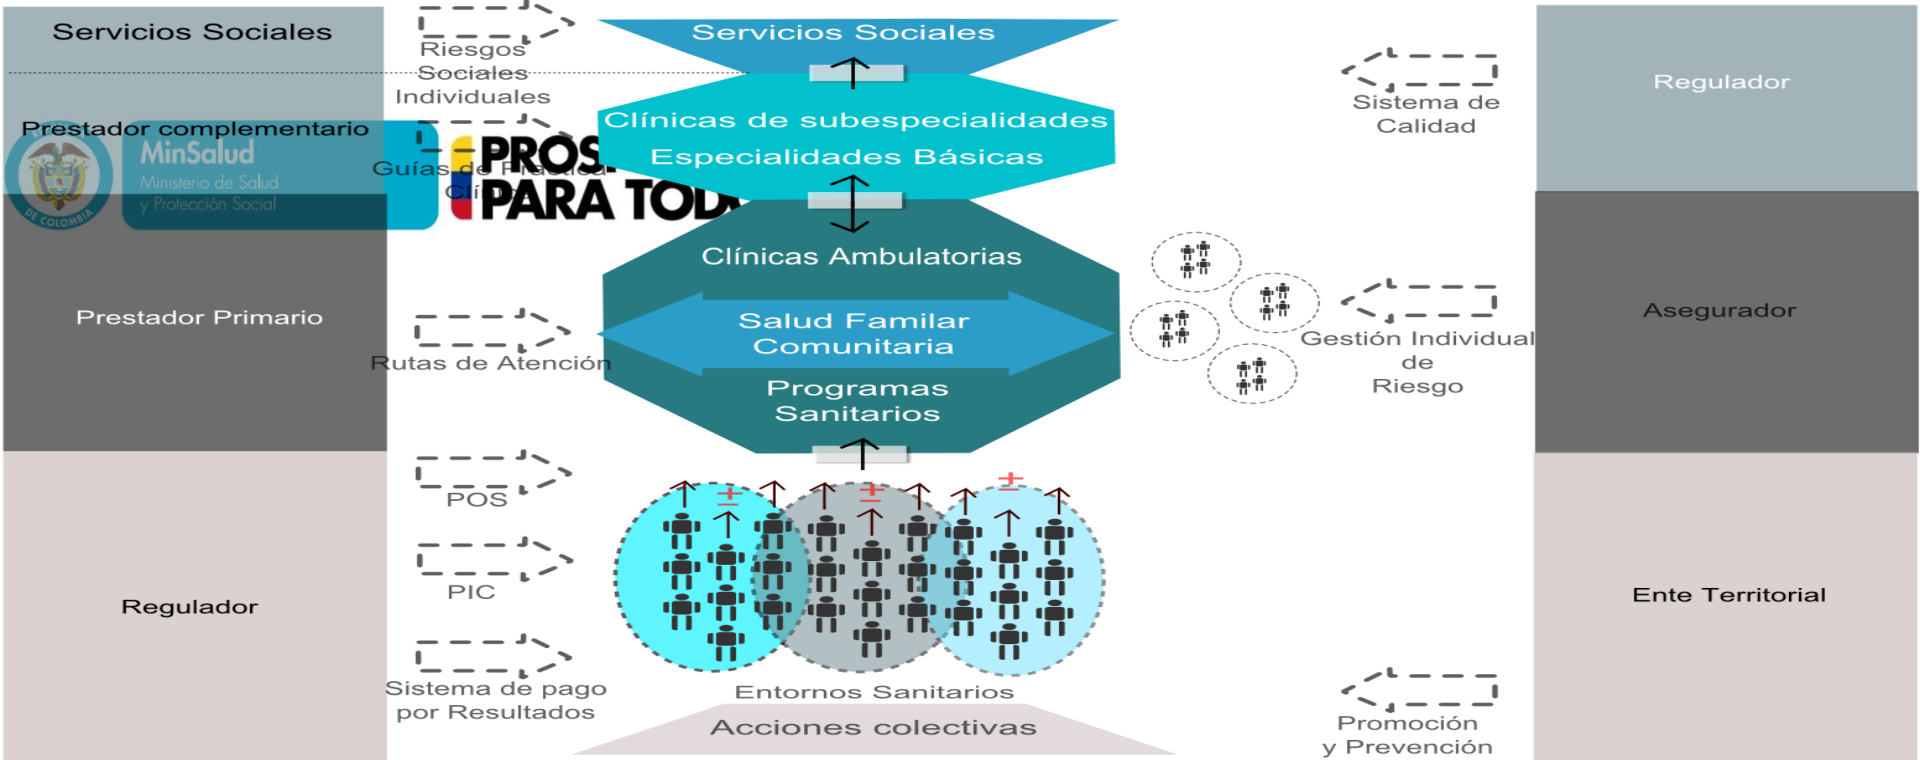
Servicios Sociales

Prestador complementario

MinSalud
Ministerio de Salud
y Protección Social

DE COLOMBIA

PROSPERIDAD
PARA TODOS

Prestador Primario

Regulador

Riesgos
Sociales
Individuales

Guías de Práctica
Clínica

Rutas de Atención

POS

PIC

Sistema de pago
por Resultados

Servicios Sociales

Clínicas de subespecialidades

Especialidades Básicas

Clínicas Ambulatorias

Salud Familar
Comunitaria

Programas
Sanitarios

±

±

±

Entornos Sanitarios

Acciones colectivas

Sistema de
Calidad

Gestión Individual
de
Riesgo

Promoción
y Prevención

Regulador

Asegurador

Ente Territorial